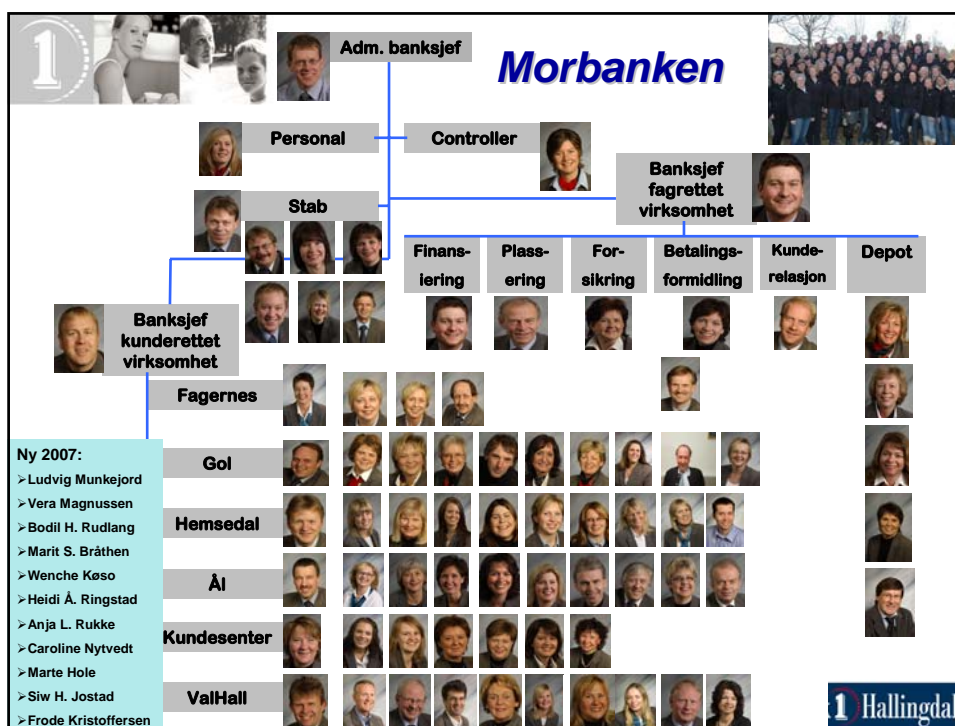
Adm. banksjef

Morbanken

Personal

Controller

Banksjef fagrettet virksomhet

Stab

Finansiering

Plassering

Forsikring

Betalingsformidling

Kunderelasjon

Depot

Banksjef kunderettet virksomhet

Fagernes

Ny 2007:
➢Ludvig Munkejord
➢Vera Magnussen
➢Bodil H. Rudlang
➢Marit S. Bråthen
➢Wenche Køso
➢Heidi Å. Ringstad
➢Anja L. Rukke
➢Caroline Nytvedt
➢Marte Hole
➢Siw H. Jostad
➢Frode Kristoffersen

Gol

Hemsedal

Ål

Kundesenter

ValHall

1 Hallingdal